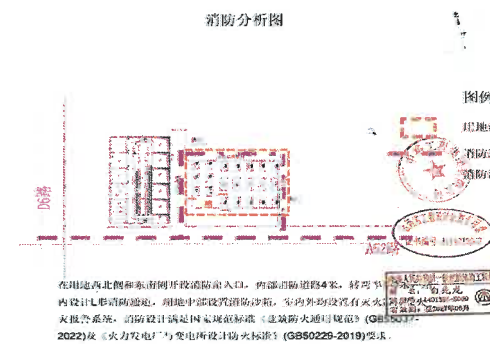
消防分析图

图例

用地

消防

消防

D6路

A52路

在用地西北侧和东南侧开设消防출入口，内部消防道路4米，转弯半径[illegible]内设计L形消防通道，用地中部设置消防沙箱，室内外均设置有灭火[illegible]火报警系统，消防设计满足国家规范标准《建筑防火通用规范》（GB55037-2022）及《火力发电厂与变电站设计防火标准》（GB50229-2019）要求。